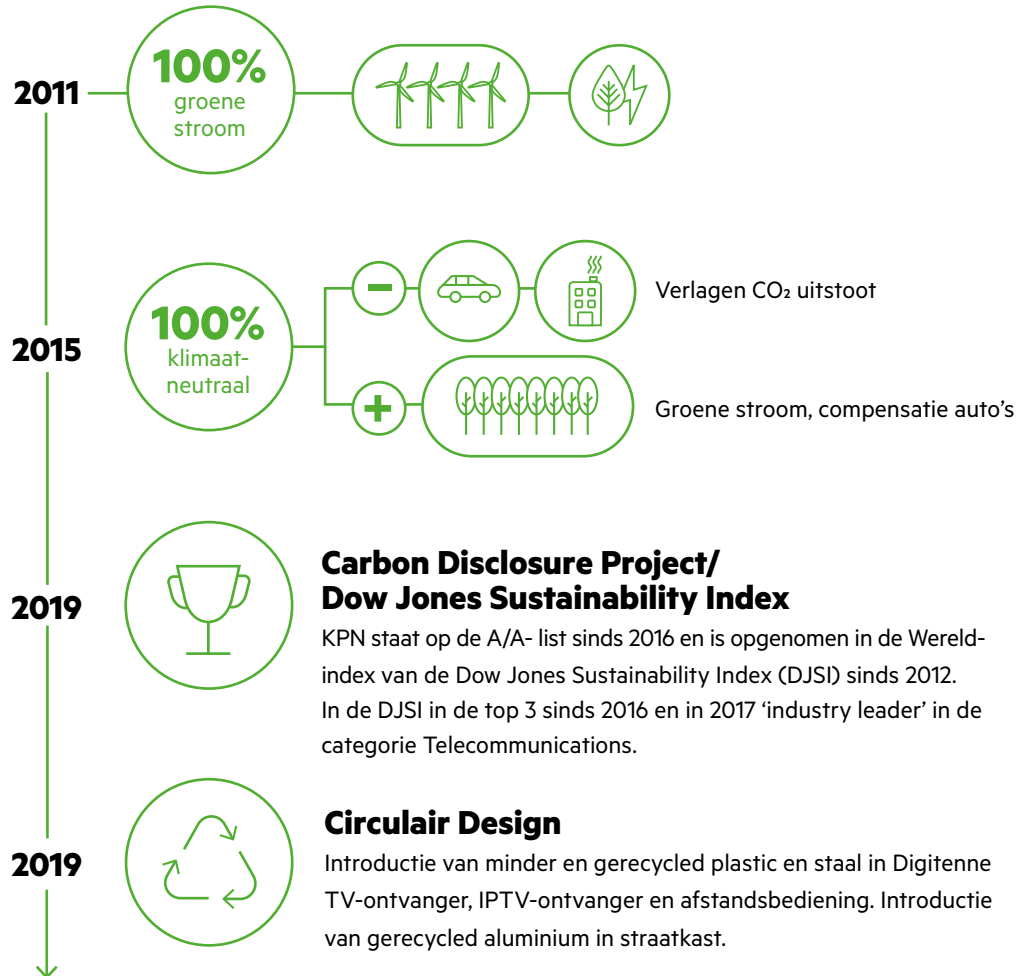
2011

100%
groene stroom

2015

100%
klimaatneutraal

Verlagen $CO_2$ uitstoot

Groene stroom, compensatie auto's

2019

Carbon Disclosure Project/
Dow Jones Sustainability Index

KPN staat op de A/A- list sinds 2016 en is opgenomen in de Wereldindex van de Dow Jones Sustainability Index (DJSI) sinds 2012. In de DJSI in de top 3 sinds 2016 en in 2017 'industry leader' in de categorie Telecommunications.

2019

Circulair Design

Introductie van minder en gerecycled plastic en staal in Digitenne TV-ontvanger, IPTV-ontvanger en afstandsbediening. Introductie van gerecycled aluminium in straatkast.